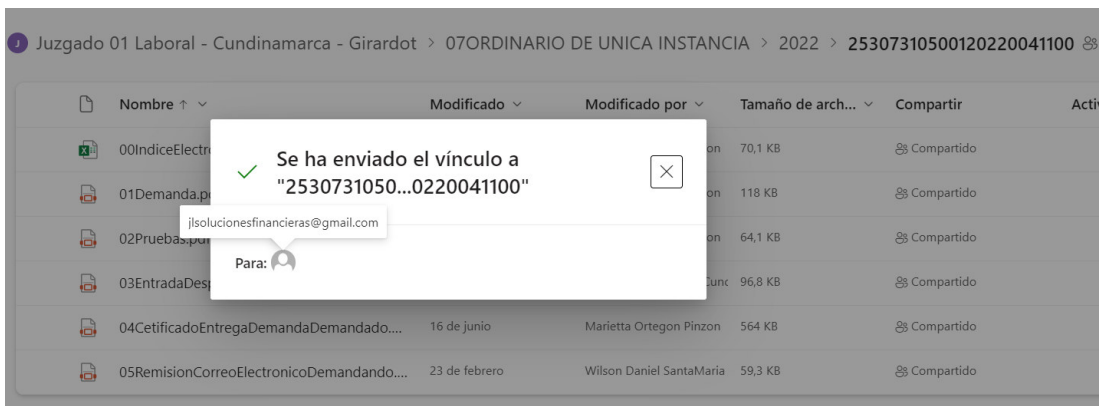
Juzgado 01 Laboral - Cundinamarca - Girardot > 07ORDINARIO DE UNICA INSTANCIA > 2022 > 25307310500120220041100

| | Nombre ↑ | Modificado | Modificado por | Tamaño de arch... | Compartir | Acti |
|---|---|---|---|---|---|---|
| | 00IndiceElectr | | on | 70,1 KB | Compartido | |
| | 01Demanda.p | | on | 118 KB | Compartido | |
| | 02Pruebas.pd | | on | 64,1 KB | Compartido | |
| | 03EntradaDesp | | Cunc | 96,8 KB | Compartido | |
| | 04CetificadoEntregaDemandaDemandado.... | 16 de junio | Marietta Ortegon Pinzon | 564 KB | Compartido | |
| | 05RemisionCorreoElectronicoDemandando.... | 23 de febrero | Wilson Daniel SantaMaria | 59,3 KB | Compartido | |

Se ha enviado el vínculo a "2530731050...0220041100"

jlsolucionesfinancieras@gmail.com

Para: